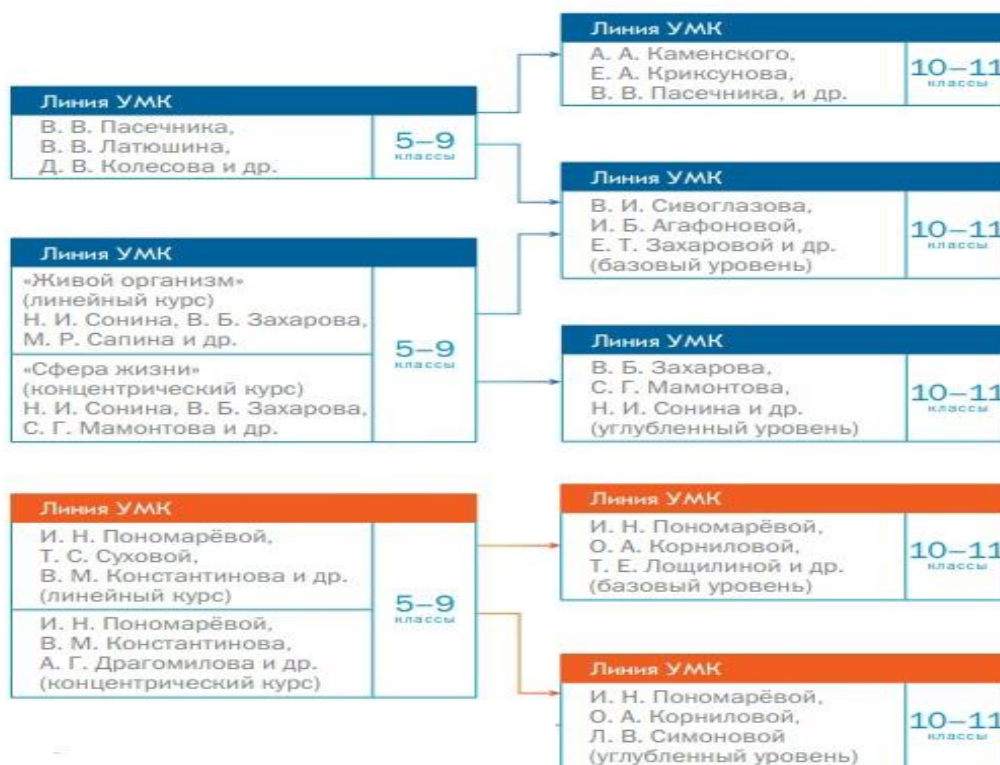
Линия УМК
В. В. Пасечника,
В. В. Латюшина,
Д. В. Колесова и др.
5–9
классы

Линия УМК
А. А. Каменского,
Е. А. Криксунова,
В. В. Пасечника, и др.
10–11
классы

Линия УМК
В. И. Сивоглазова,
И. Б. Агафоновой,
Е. Т. Захаровой и др.
(базовый уровень)
10–11
классы

Линия УМК
«Живой организм»
(линейный курс)
Н. И. Сонина, В. Б. Захарова,
М. Р. Сапина и др.
«Сфера жизни»
(концентрический курс)
Н. И. Сонина, В. Б. Захарова,
С. Г. Мамонтова и др.
5–9
классы

Линия УМК
В. Б. Захарова,
С. Г. Мамонтова,
Н. И. Сонина и др.
(углубленный уровень)
10–11
классы

Линия УМК
И. Н. Пономарёвой,
Т. С. Суховой,
В. М. Константинова и др.
(линейный курс)
И. Н. Пономарёвой,
В. М. Константинова,
А. Г. Драгомилова и др.
(концентрический курс)
5–9
классы

Линия УМК
И. Н. Пономарёвой,
О. А. Корниловой,
Т. Е. Лощилиной и др.
(базовый уровень)
10–11
классы

Линия УМК
И. Н. Пономарёвой,
О. А. Корниловой,
Л. В. Симоновой
(углубленный уровень)
10–11
классы